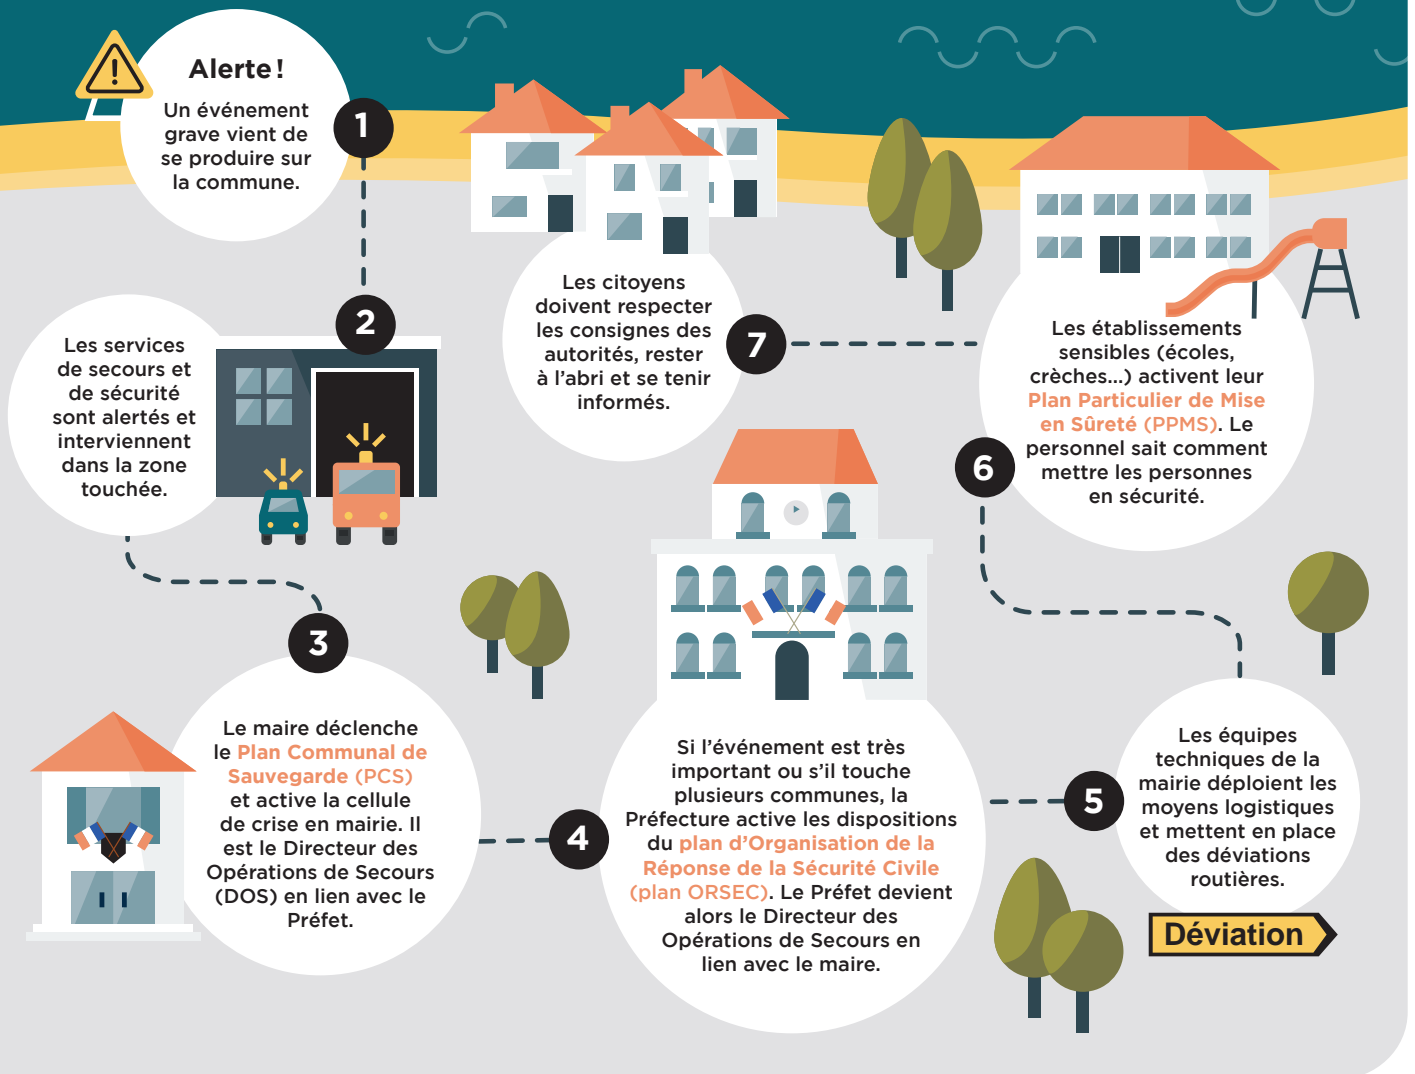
1

Alerte !

Un événement grave vient de se produire sur la commune.

2

Les services de secours et de sécurité sont alertés et interviennent dans la zone touchée.

3

Le maire déclenche le Plan Communal de Sauvegarde (PCS) et active la cellule de crise en mairie. Il est le Directeur des Opérations de Secours (DOS) en lien avec le Préfet.

4

Si l'événement est très important ou s'il touche plusieurs communes, la Préfecture active les dispositions du plan d'Organisation de la Réponse de la Sécurité Civile (plan ORSEC). Le Préfet devient alors le Directeur des Opérations de Secours en lien avec le maire.

5

Les équipes techniques de la mairie déploient les moyens logistiques et mettent en place des déviations routières.

Déviation

6

Les établissements sensibles (écoles, crèches...) activent leur Plan Particulier de Mise en Sûreté (PPMS). Le personnel sait comment mettre les personnes en sécurité.

7

Les citoyens doivent respecter les consignes des autorités, rester à l'abri et se tenir informés.